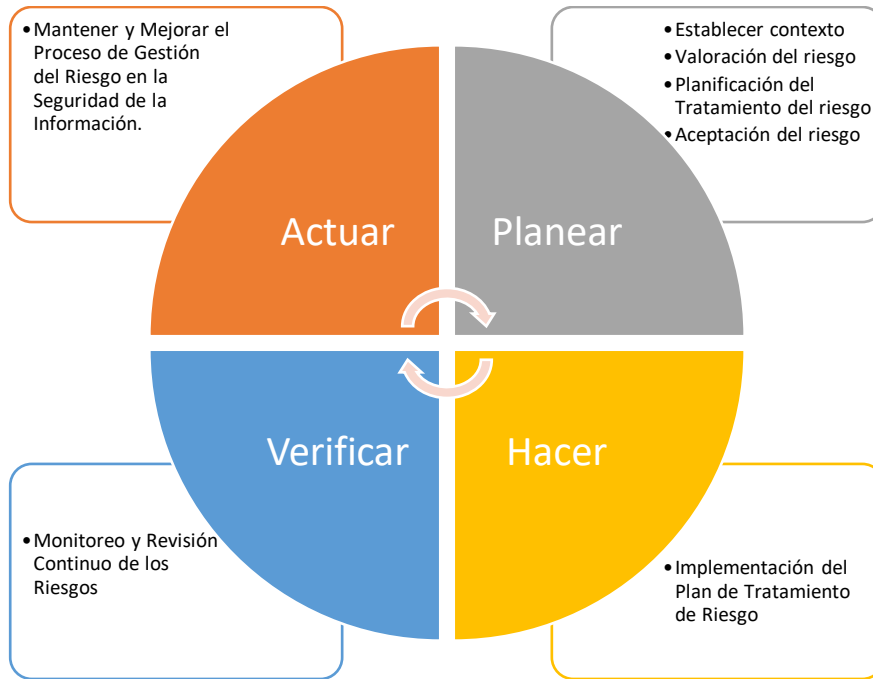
• Mantener y Mejorar el Proceso de Gestión del Riesgo en la Seguridad de la Información.

• Establecer contexto
• Valoración del riesgo
• Planificación del Tratamiento del riesgo
• Aceptación del riesgo

Actuar

Planear

Verificar

Hacer

• Monitoreo y Revisión Continuo de los Riesgos

• Implementación del Plan de Tratamiento de Riesgo